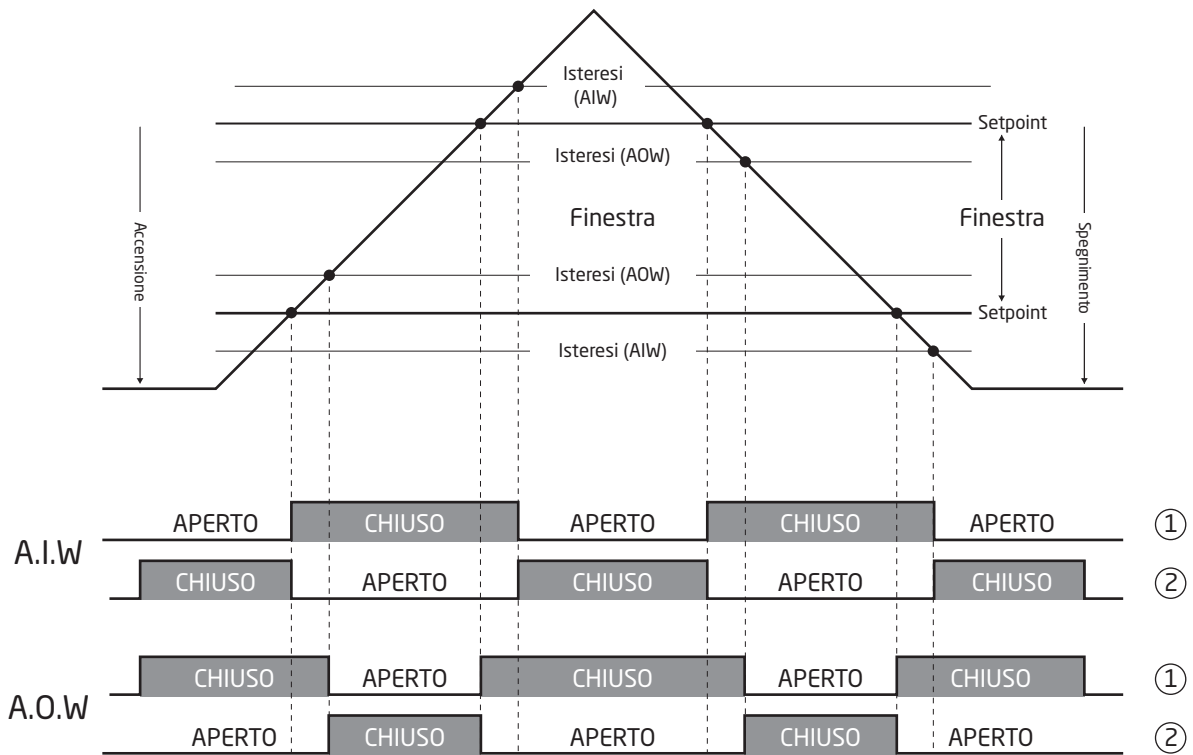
Isteresi (AIW)
Setpoint
Isteresi (AOW)
Accensione
Finestra
Finestra
Spegnimento
Isteresi (AOW)
Setpoint
Isteresi (AIW)

A.I.W
APERTO CHIUSO APERTO CHIUSO APERTO ①
CHIUSO APERTO CHIUSO APERTO CHIUSO ②

A.O.W
CHIUSO APERTO CHIUSO APERTO CHIUSO ①
APERTO CHIUSO APERTO CHIUSO APERTO ②